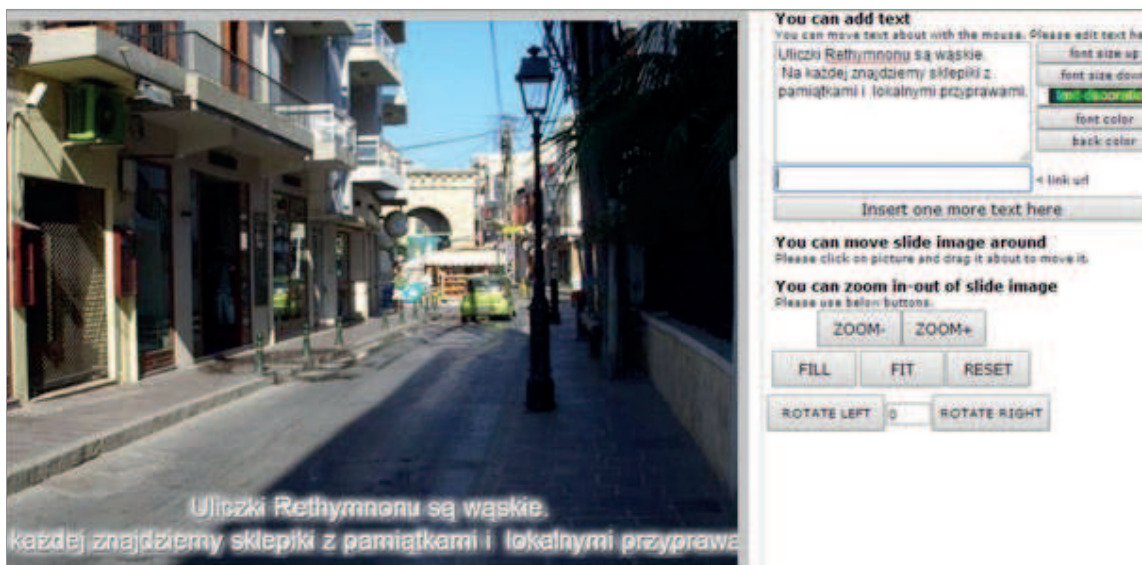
Uliczki Rethymnonu są wąskie.
każdej znajdziemy sklepiki z pamiątkami i lokalnymi przyprawa

You can add text
You can move text about with the mouse. Please edit text he

Uliczki Rethymnonu są wąskie.
Na każdej znajdziemy sklepiki z pamiątkami i lokalnymi przyprawami.

font size up
font size dow
text decoratio
font color
back color

< link url

Insert one more text here

You can move slide image around
Please click on picture and drag it about to move it.

You can zoom in-out of slide image
Please use below buttons.

ZOOM-
ZOOM+
FILL
FIT
RESET
ROTATE LEFT
0
ROTATE RIGHT